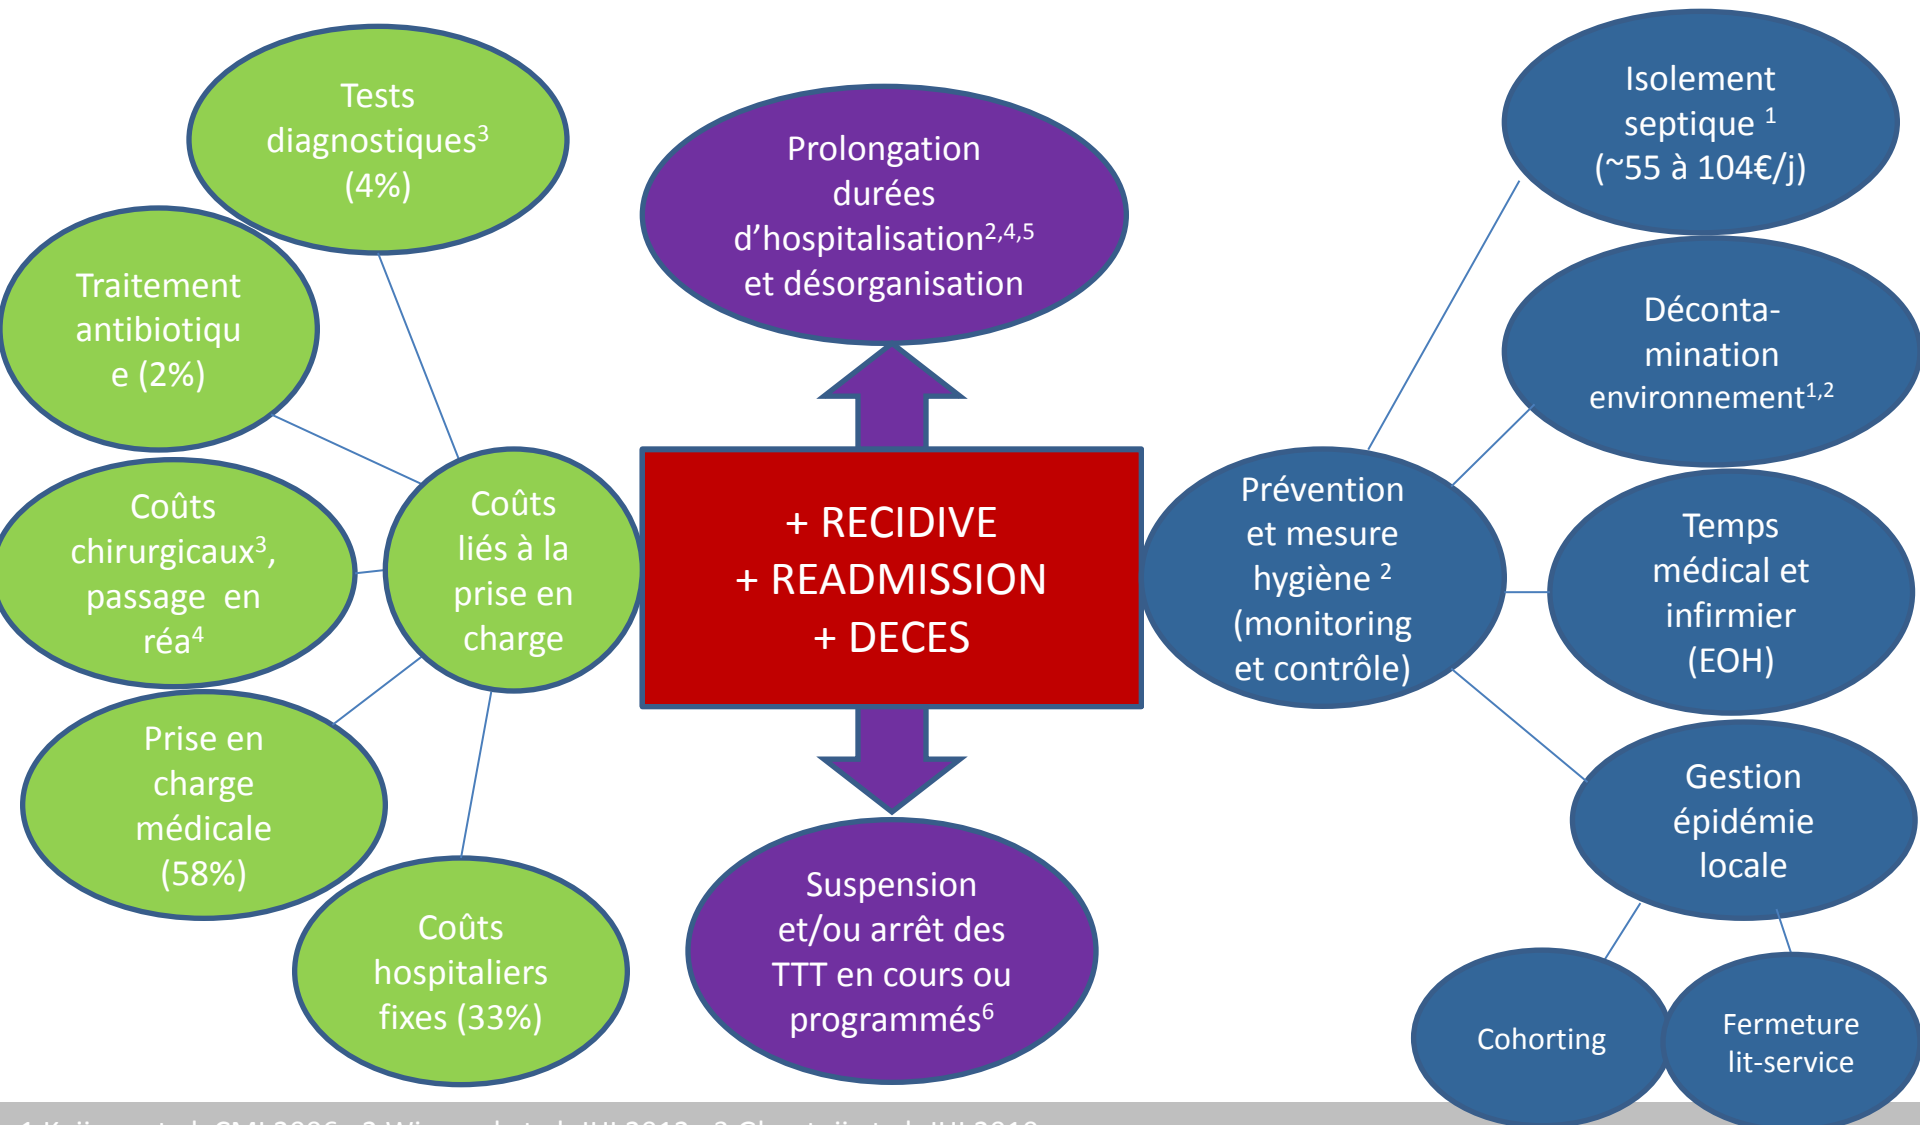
Tests diagnostiques$^3$ (4%)

Traitement antibiotiqu e (2%)

Coûts chirurgicaux$^3$, passage en réa$^4$

Prise en charge médicale (58%)

Coûts hospitaliers fixes (33%)

Coûts liés à la prise en charge

Prolongation durées d'hospitalisation$^{2,4,5}$ et désorganisation

+ RECIDIVE
+ READMISSION
+ DECES

Suspension et/ou arrêt des TTT en cours ou programmés$^6$

Prévention et mesure hygiène $^2$ (monitoring et contrôle)

Isolement septique $^1$ (~55 à 104€/j)

Déconta-mination environnement$^{1,2}$

Temps médical et infirmier (EOH)

Gestion épidémie locale

Cohorting

Fermeture lit-service

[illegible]